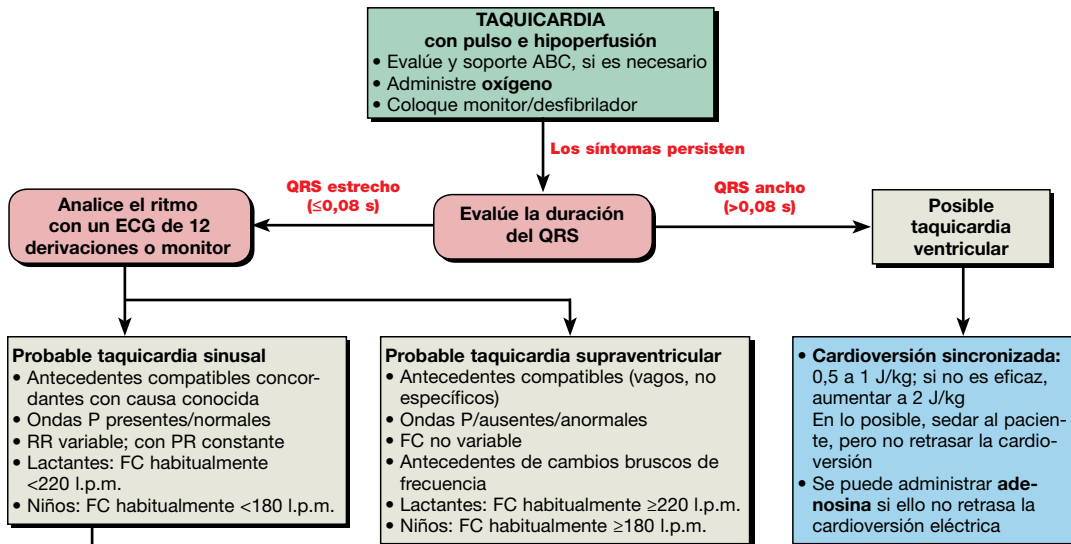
TAQUICARDIA
con pulso e hipoperfusión
• Evalúe y soporte ABC, si es necesario
• Administre oxígeno
• Coloque monitor/desfibrilador

Los síntomas persisten

QRS estrecho
(≤0,08 s)

Analice el ritmo con un ECG de 12 derivaciones o monitor

Evalúe la duración del QRS

QRS ancho
(>0,08 s)

Posible taquicardia ventricular

Probable taquicardia sinusal
• Antecedentes compatibles concordantes con causa conocida
• Ondas P presentes/normales
• RR variable; con PR constante
• Lactantes: FC habitualmente <220 l.p.m.
• Niños: FC habitualmente <180 l.p.m.

Probable taquicardia supraventricular
• Antecedentes compatibles (vagos, no específicos)
• Ondas P/ausentes/anormales
• FC no variable
• Antecedentes de cambios bruscos de frecuencia
• Lactantes: FC habitualmente ≥220 l.p.m.
• Niños: FC habitualmente ≥180 l.p.m.

• Cardioversión sincronizada: 0,5 a 1 J/kg; si no es eficaz, aumentar a 2 J/kg
En lo posible, sedar al paciente, pero no retrasar la cardioversión
• Se puede administrar adenosina si ello no retrasa la cardioversión eléctrica